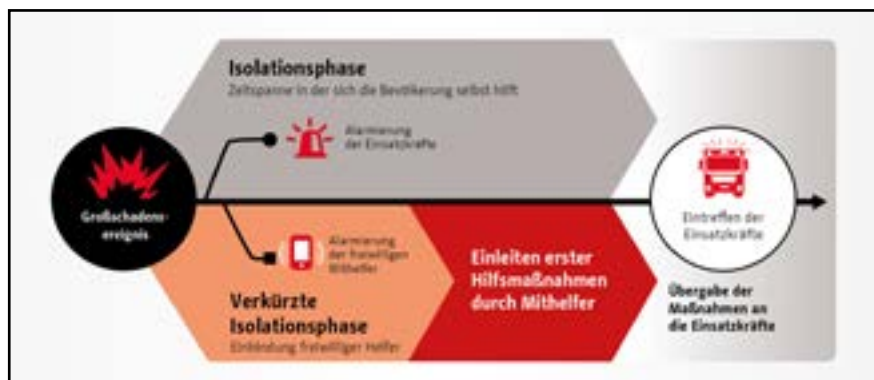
Isolationsphase
Zeitspanne in der sich die Bevölkerung selbst hilft

Alarmierung der Einsatzkräfte

Großschadensereignis

Alarmierung der freiwilligen Mithelfer

Verkürzte Isolationsphase
Einbindung freiwilliger Helfer

Einleiten erster Hilfsmaßnahmen durch Mithelfer

Eintreffen der Einsatzkräfte

Übergabe der Maßnahmen an die Einsatzkräfte